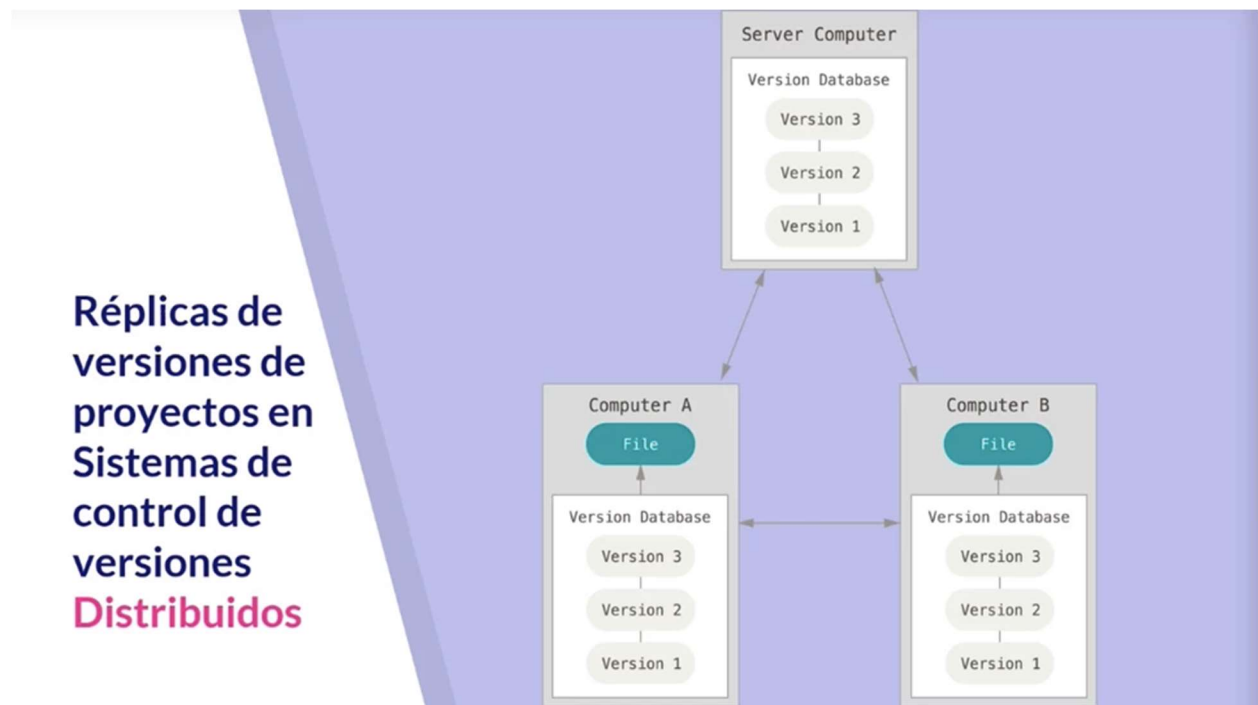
Réplicas de versiones de proyectos en Sistemas de control de versiones Distribuidos

Server Computer

Version Database

Version 3

Version 2

Version 1

Computer A

File

Version Database

Version 3

Version 2

Version 1

Computer B

File

Version Database

Version 3

Version 2

Version 1